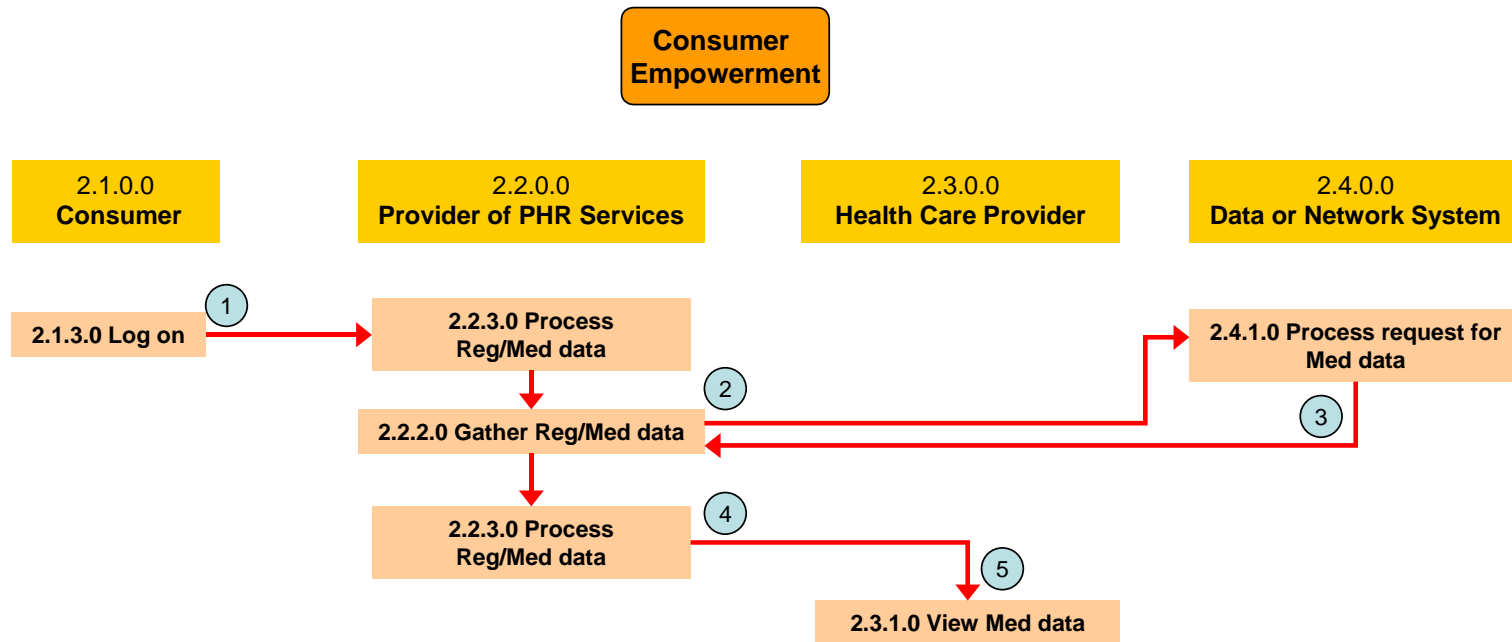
Consumer Empowerment

2.1.0.0
Consumer

2.2.0.0
Provider of PHR Services

2.3.0.0
Health Care Provider

2.4.0.0
Data or Network System

1

2.1.3.0 Log on

2.2.3.0 Process Reg/Med data

2.4.1.0 Process request for Med data

2

2.2.2.0 Gather Reg/Med data

3

4

2.2.3.0 Process Reg/Med data

5

2.3.1.0 View Med data